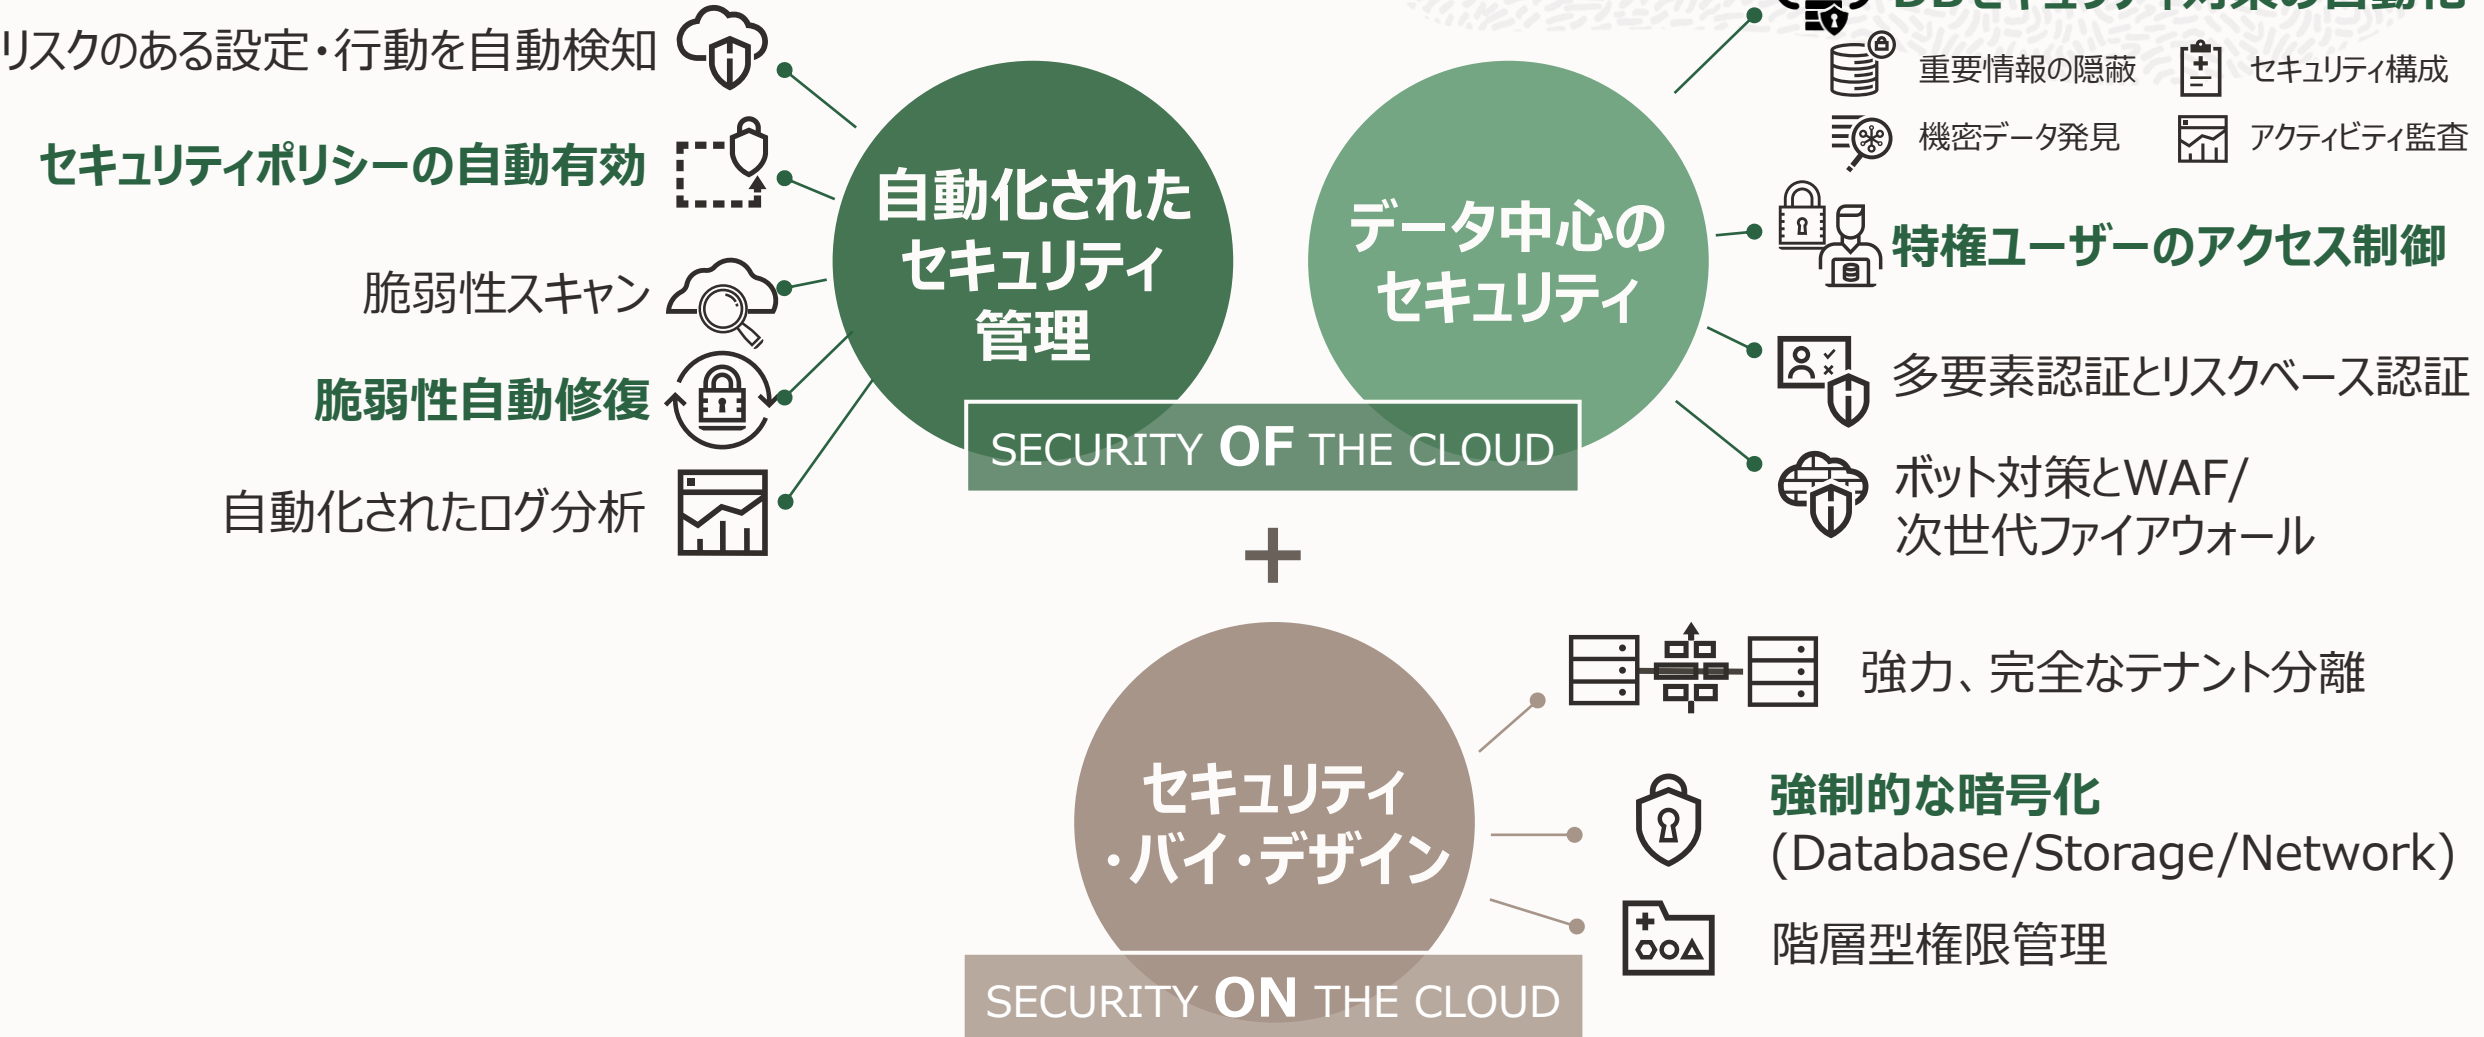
リスクのある設定・行動を自動検知

セキュリティポリシーの自動有効

脆弱性スキャン

脆弱性自動修復

自動化されたログ分析

自動化された
セキュリティ
管理

データ中心の
セキュリティ

SECURITY OF THE CLOUD

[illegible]

重要情報の隠蔽

セキュリティ構成

機密データ発見

アクティビティ監査

特権ユーザーのアクセス制御

多要素認証とリスクベース認証

ボット対策とWAF/
次世代ファイアウォール

+

セキュリティ
・バイ・デザイン

SECURITY ON THE CLOUD

強力、完全なテナント分離

強制的な暗号化
(Database/Storage/Network)

階層型権限管理